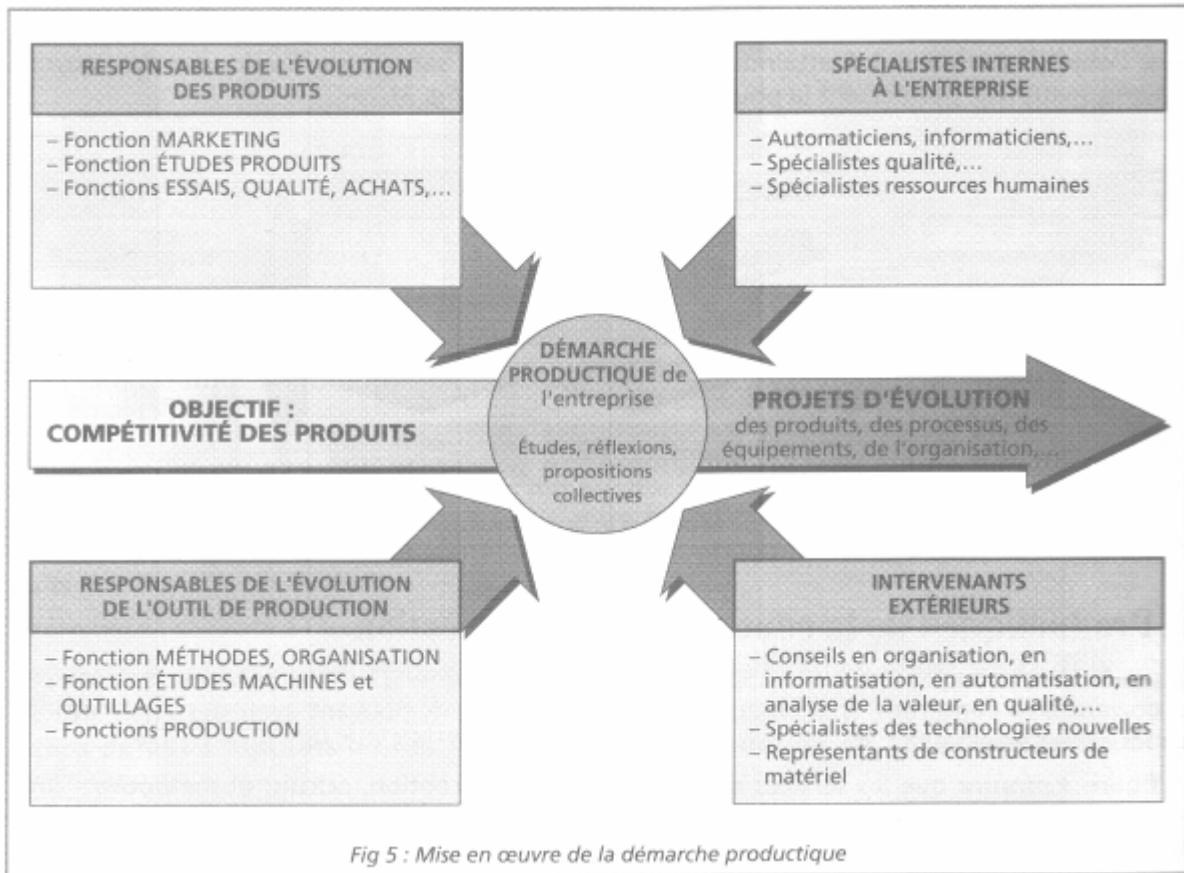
RESPONSABLES DE L'ÉVOLUTION DES PRODUITS

– Fonction MARKETING
– Fonction ÉTUDES PRODUITS
– Fonctions ESSAIS, QUALITÉ, ACHATS,...

SPÉCIALISTES INTERNES À L'ENTREPRISE

– Automaticiens, informaticiens,...
– Spécialistes qualité,...
– Spécialistes ressources humaines

OBJECTIF : COMPÉTITIVITÉ DES PRODUITS

DÉMARCHE PRODUCTIQUE de l'entreprise

Études, réflexions, propositions collectives

PROJETS D'ÉVOLUTION des produits, des processus, des équipements, de l'organisation,...

RESPONSABLES DE L'ÉVOLUTION DE L'OUTIL DE PRODUCTION

– Fonction MÉTHODES, ORGANISATION
– Fonction ÉTUDES MACHINES et OUTILLAGES
– Fonctions PRODUCTION

INTERVENANTS EXTÉRIEURS

– Conseils en organisation, en informatisation, en automatisation, en analyse de la valeur, en qualité,...
– Spécialistes des technologies nouvelles
– Représentants de constructeurs de matériel

Fig 5 : Mise en œuvre de la démarche productique